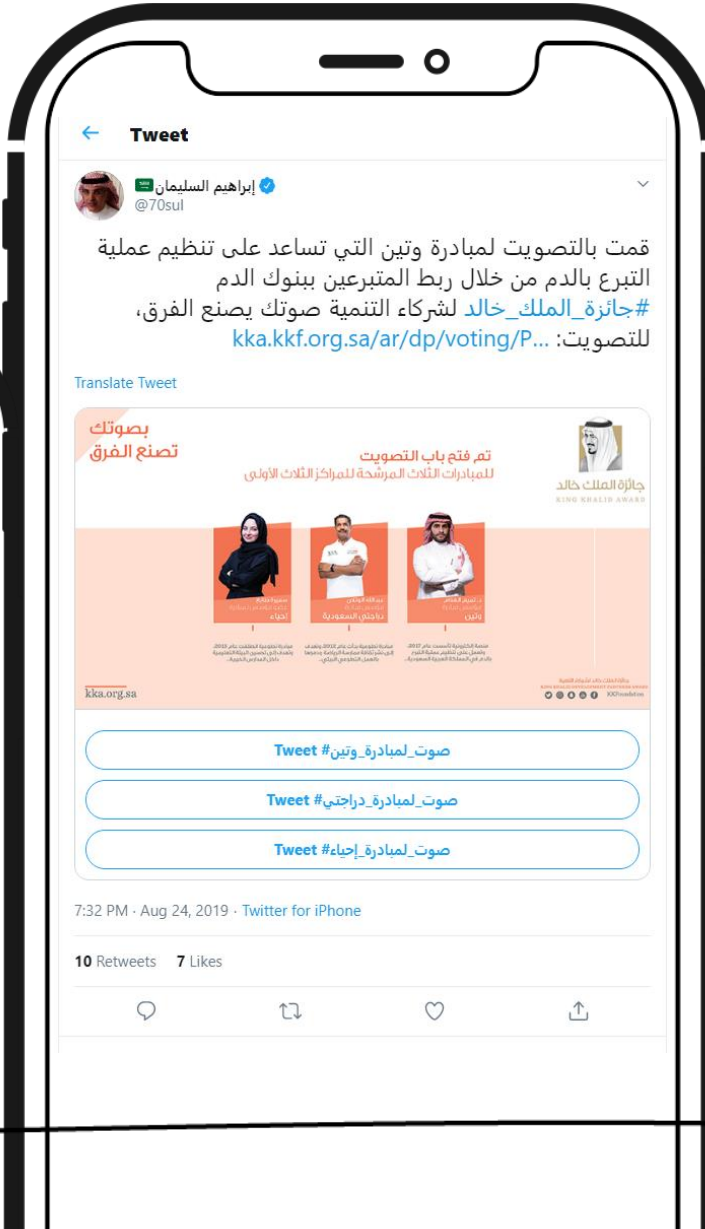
Tweet

إبراهيم السليمان
@70sul

قمت بالتصويت لمبادرة وتين التي تساعد على تنظيم عملية التبرع بالدم من خلال ربط المتبرعين ببنوك الدم #جائزة_الملك_خالد لشركاء التنمية صوتك يصنع الفرق، للتصويت: kka.kkf.org.sa/ar/dp/voting/P...

Translate Tweet

بصوتك تصنع الفرق

تم فتح باب التصويت للمبادرات الثلاث المرشحة للمراكز الثلاث الأولى

جائزة الملك خالد
KING KHALID AWARD

وتين

دراجتي السعودية

إحياء

kka.org.sa

Tweet #صوت_لمبادرة_وتين

Tweet #صوت_لمبادرة_دراجتي

Tweet #صوت_لمبادرة_إحياء

7:32 PM · Aug 24, 2019 · Twitter for iPhone

10 Retweets 7 Likes